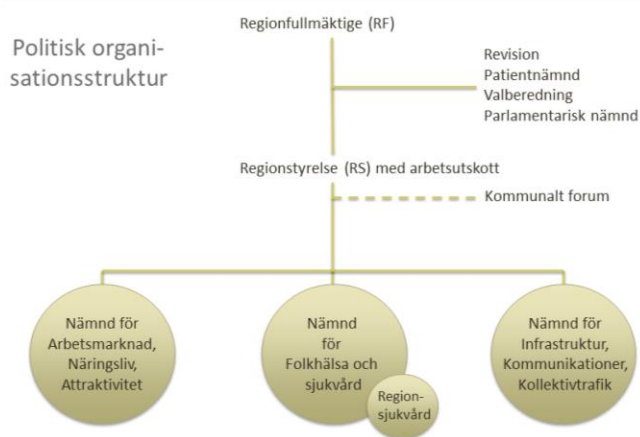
Politisk organisationsstruktur

Regionfullmäktige (RF)

Revision
Patientnämnd
Valberedning
Parlamentarisk nämnd

Regionstyrelse (RS) med arbetsutskott

Kommunalt forum

Nämnd för Arbetsmarknad, Näringsliv, Attraktivitet

Nämnd för Folkhälsa och sjukvård

Regionsjukvård

Nämnd för Infrastruktur, Kommunikationer, Kollektivtrafik